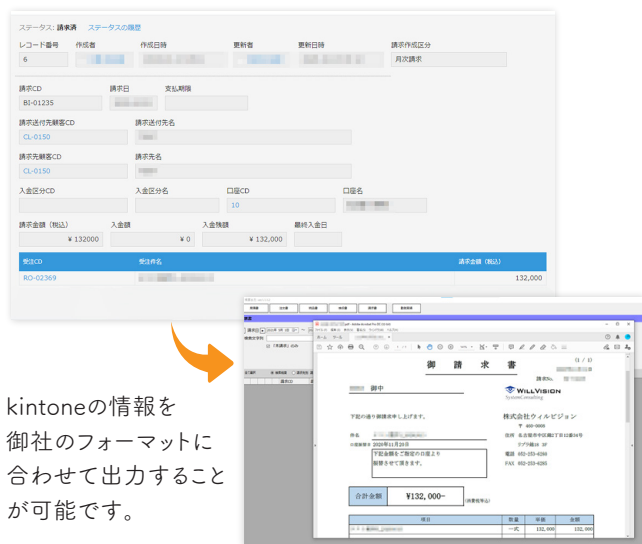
ステータス: 請求済　ステータスの履歴

| レコード番号 | 作成者 | 作成日時 | 更新者 | 更新日時 | 請求作成区分 |
|---|---|---|---|---|---|
| 6 | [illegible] | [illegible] | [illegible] | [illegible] | 月次請求 |

請求CD
BI-01235
請求日
支払期限

請求送付先顧客CD
CL-0150
請求送付先名

請求先顧客CD
CL-0150
請求先名

入金区分CD
入金区分名
口座CD
10
口座名

請求金額（税込）
¥ 132000
入金額
¥ 0
入金残額
¥ 132,000
最終入金日

| 受注CD | 受注件名 | 請求金額（税込） |
|---|---|---|
| RO-02369 | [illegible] | 132,000 |

御請求書

1 / 1

請求No.

御中

下記の通り御請求申し上げます。

件名

株式会社ウィルビジョン

WILLVISION

電話 052-253-6380
FAX 052-253-6380

下記金額をご指定の口座より振替させて頂きます。

合計金額　¥132,000-

項目　数量　単価　金額

一式　132,000　132,000

kintoneの情報を御社のフォーマットに合わせて出力することが可能です。